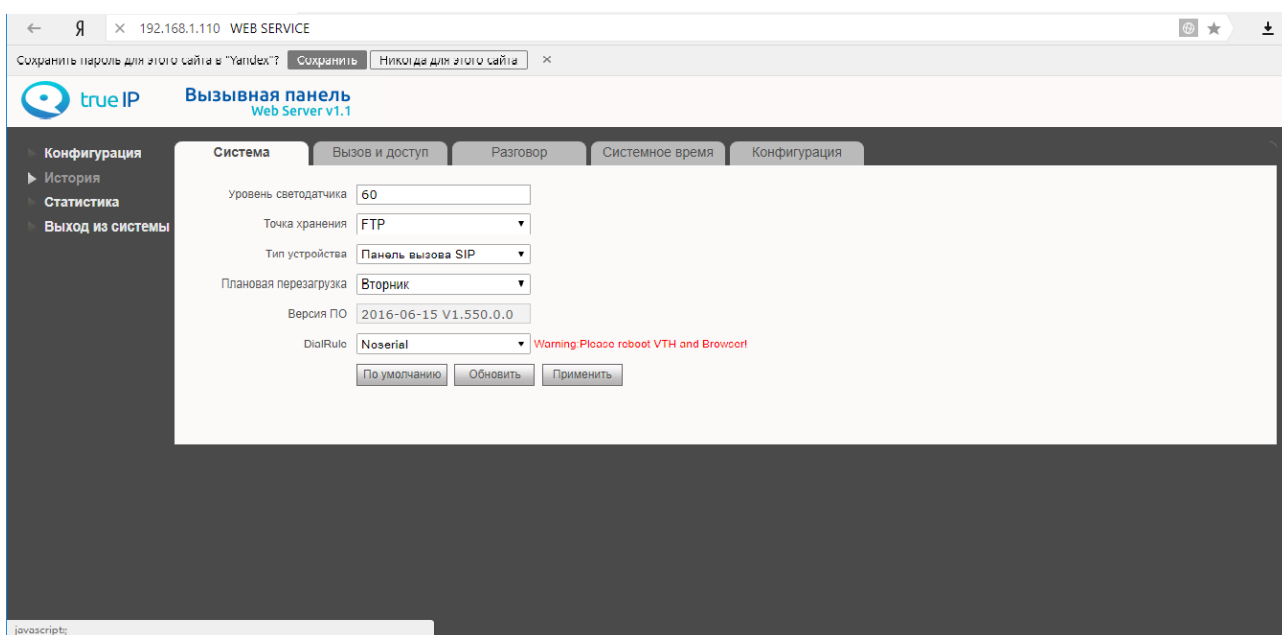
← Я × 192.168.1.110 WEB SERVICE

Сохранить пароль для этого сайта в "Yandex"? Сохранить Никогда для этого сайта ×

true IP Вызывная панель Web Server v1.1

Конфигурация
История
Статистика
Выход из системы

Система | Вызов и доступ | Разговор | Системное время | Конфигурация

Уровень светодатчика 60
Точка хранения FTP
Тип устройства Панель вызова SIP
Плановая перезагрузка Вторник
Версия ПО 2016-06-15 V1.550.0.0
DialRule Noserial Warning:Please reboot VTH and Browser!

По умолчанию Обновить Применить

javascript:;